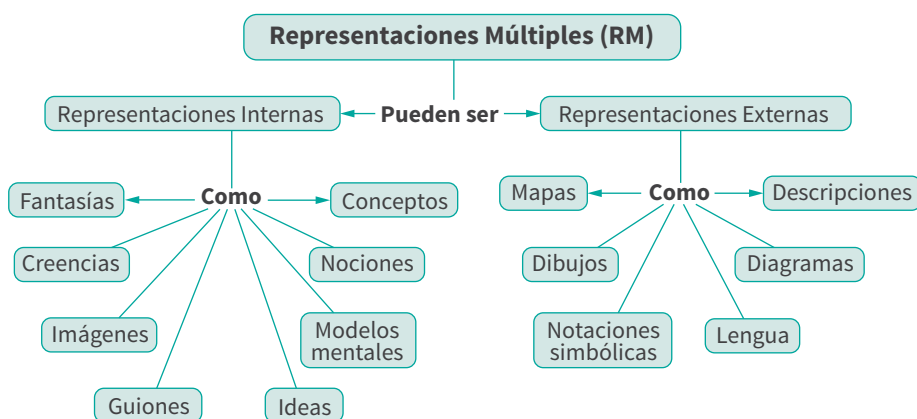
Representaciones Múltiples (RM)

Pueden ser

Representaciones Internas

Representaciones Externas

Como

Fantasías

Conceptos

Creencias

Nociones

Imágenes

Modelos mentales

Guiones

Ideas

Como

Mapas

Descripciones

Dibujos

Diagramas

Notaciones simbólicas

Lengua